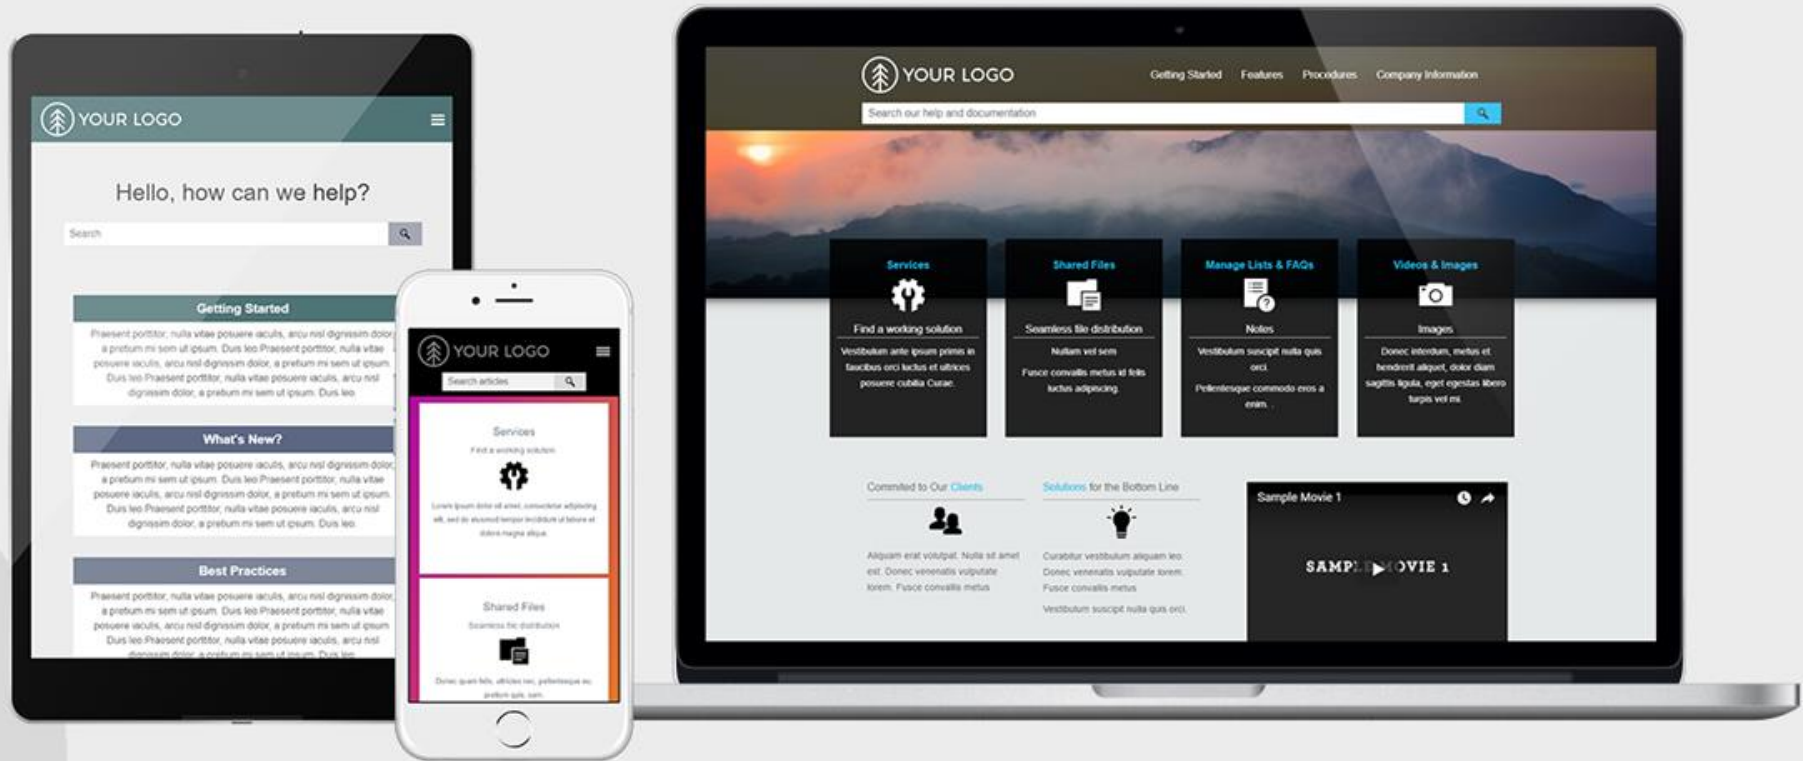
YOUR LOGO

Hello, how can we help?

Search

Getting Started

Praesent porttitor, nulla vitae posuere iaculis, arcu nisl dignissim dolor, a pretium mi sem ut ipsum. Duis leo Praesent porttitor, nulla vitae posuere iaculis, arcu nisl dignissim dolor, a pretium mi sem ut ipsum. Duis leo Praesent porttitor, nulla vitae posuere iaculis, arcu nisl dignissim dolor, a pretium mi sem ut ipsum. Duis leo

What's New?

Praesent porttitor, nulla vitae posuere iaculis, arcu nisl dignissim dolor, a pretium mi sem ut ipsum. Duis leo Praesent porttitor, nulla vitae posuere iaculis, arcu nisl dignissim dolor, a pretium mi sem ut ipsum. Duis leo Praesent porttitor, nulla vitae posuere iaculis, arcu nisl dignissim dolor, a pretium mi sem ut ipsum. Duis leo

Best Practices

Praesent porttitor, nulla vitae posuere iaculis, arcu nisl dignissim dolor, a pretium mi sem ut ipsum. Duis leo Praesent porttitor, nulla vitae posuere iaculis, arcu nisl dignissim dolor, a pretium mi sem ut ipsum. Duis leo Praesent porttitor, nulla vitae posuere iaculis, arcu nisl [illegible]

YOUR LOGO

Search articles

Services

Find a working solution

Lorem ipsum dolor sit amet, consectetur adipiscing elit, sed do eiusmod tempor incididunt ut labore et dolore magna aliqua.

Shared Files

Seamless file distribution

Donec quam felis, ultricies nec, pellentesque eu, pretium quis, sem.

YOUR LOGO

Getting Started Features Procedures Company Information

Search our help and documentation

Services

Find a working solution

Vestibulum ante ipsum primis in faucibus orci luctus et ultrices posuere cubilia Curae.

Shared Files

Seamless file distribution

Nullam vel sem

Fusce convallis metus id felis luctus adipiscing.

Manage Lists & FAQs

Notes

Vestibulum suscipit nulla quis orci.

Pellentesque commodo eros a enim.

Videos & Images

Images

Donec interdum, metus et hendrerit aliquet, dolor diam sagittis ligula, eget egestas libero turpis vel mi.

Commited to Our Clients

Aliquam erat volutpat. Nulla sit amet est. Donec venenatis vulputate lorem. Fusce convallis metus

Solutions for the Bottom Line

Curabitur vestibulum aliquam leo. Donec venenatis vulputate lorem. Fusce convallis metus

Vestibulum suscipit nulla quis orci.

Sample Movie 1

SAMPLE MOVIE 1